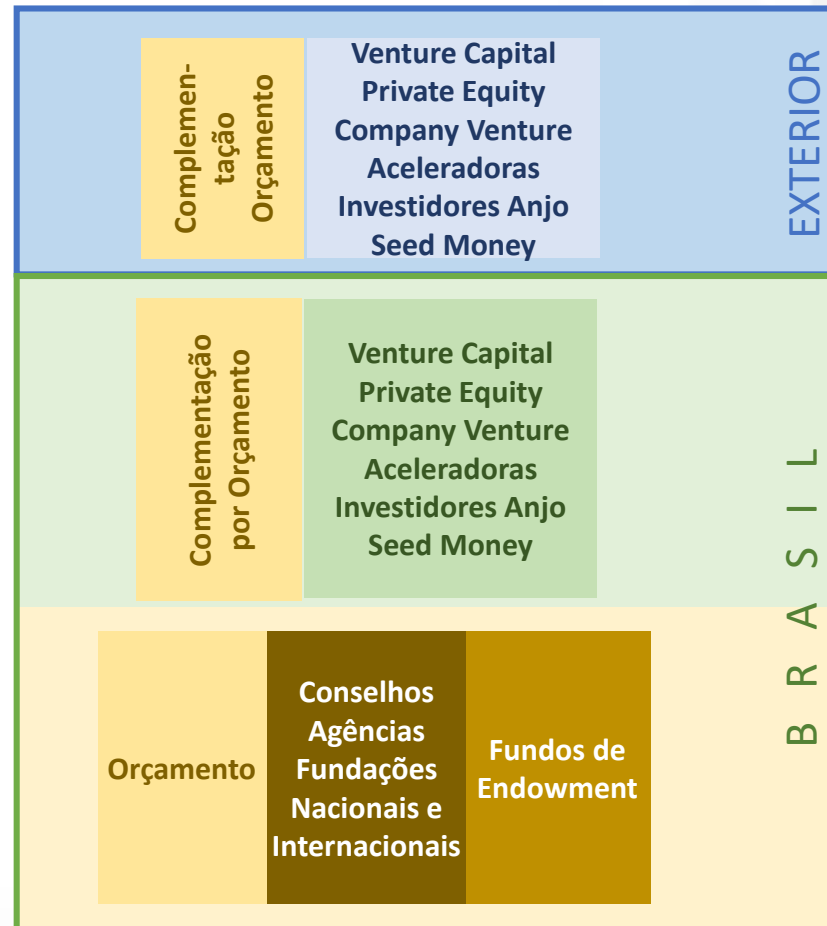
Complementação Orçamento

Venture Capital
Private Equity
Company Venture
Aceleradoras
Investidores Anjo
Seed Money

EXTERIOR

Complementação por Orçamento

Venture Capital
Private Equity
Company Venture
Aceleradoras
Investidores Anjo
Seed Money

BRASIL

Orçamento

Conselhos
Agências
Fundações
Nacionais e
Internacionais

Fundos de
Endowment